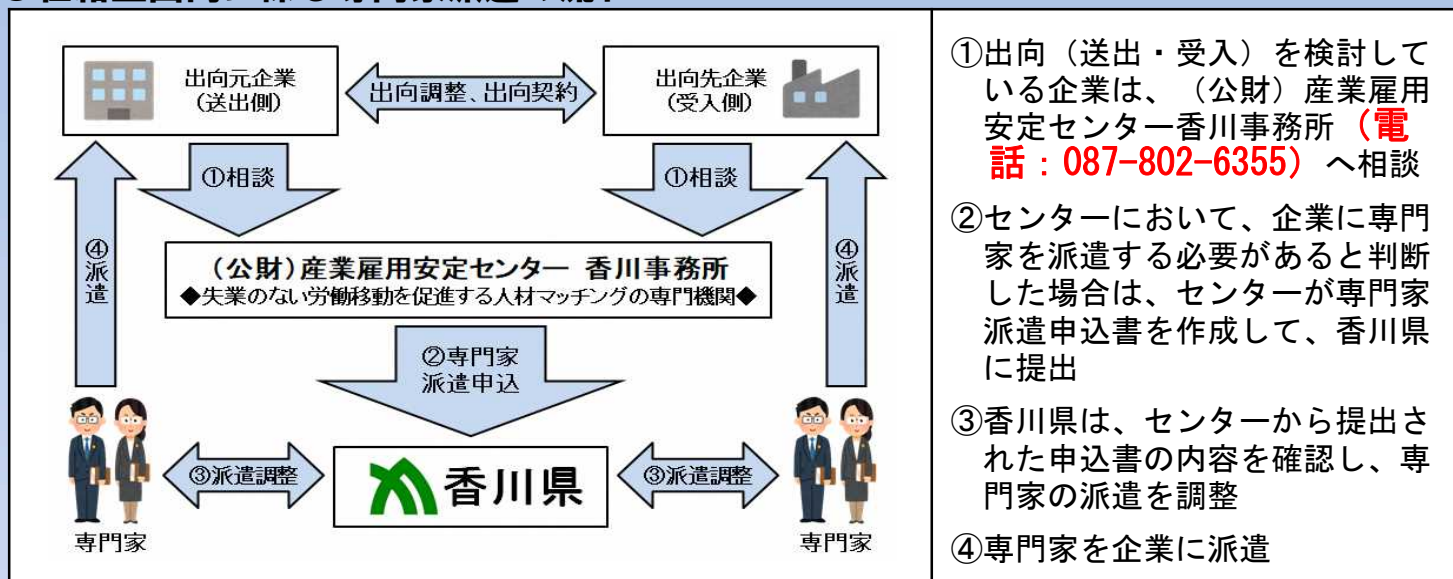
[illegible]

出向元企業
（送出側）

出向調整、出向契約

出向先企業
（受入側）

①相談

①相談

④派遣

④派遣

（公財）産業雇用安定センター　香川事務所
◆失業のない労働移動を促進する人材マッチングの専門機関◆

②専門家派遣申込

③派遣調整

香川県

③派遣調整

専門家

専門家

①出向（送出・受入）を検討している企業は、（公財）産業雇用安定センター香川事務所（電話：087-802-6355）へ相談

②センターにおいて、企業に専門家を派遣する必要があると判断した場合は、センターが専門家派遣申込書を作成して、香川県に提出

③香川県は、センターから提出された申込書の内容を確認し、専門家の派遣を調整

④専門家を企業に派遣